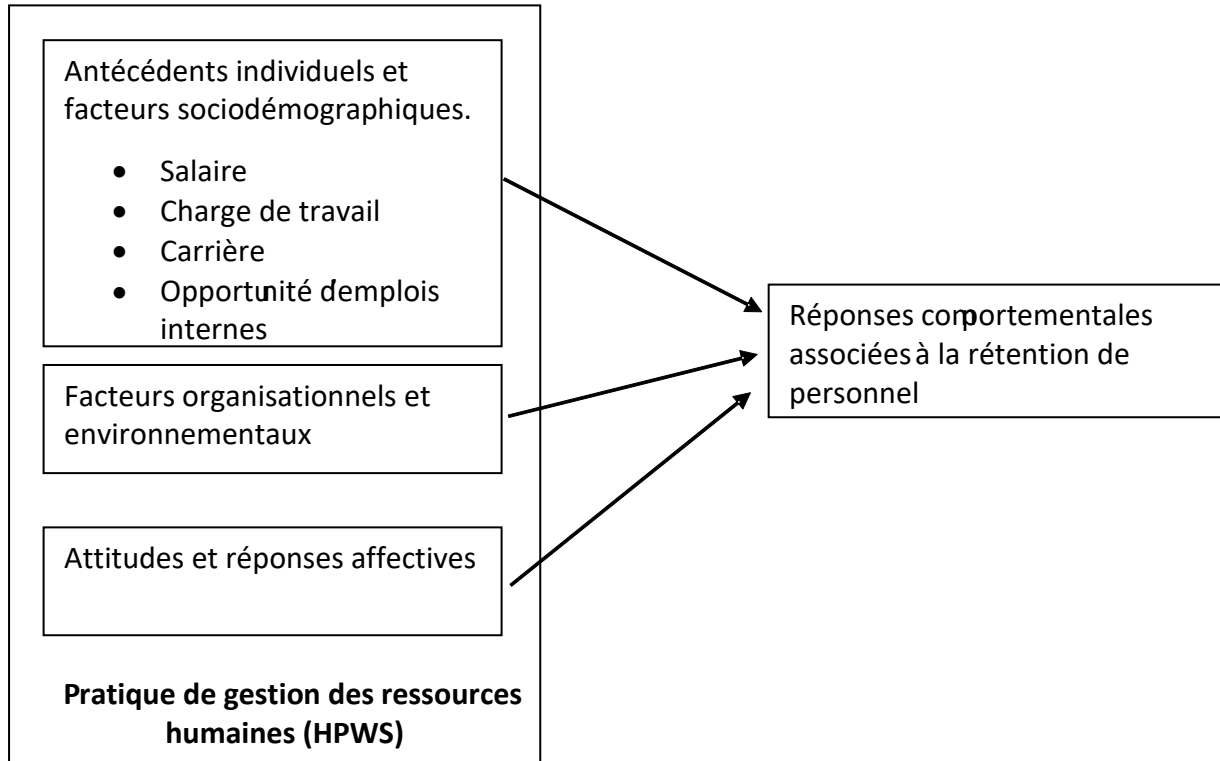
Antécédents individuels et facteurs sociodémographiques.

- Salaire
- Charge de travail
- Carrière
- Opportunité demplois internes

Facteurs organisationnels et environnementaux

Attitudes et réponses affectives

**Pratique de gestion des ressources humaines (HPWS)**

Réponses comportementales associées à la rétention de personnel